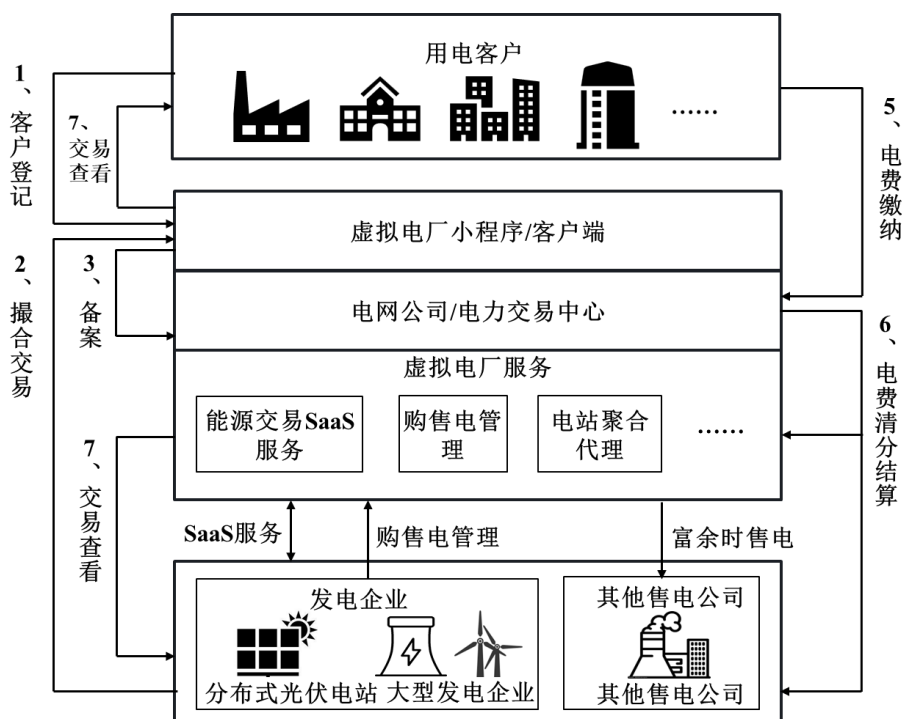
用电客户

......

1、客户登记

7、交易查看

5、电费缴纳

虚拟电厂小程序/客户端

2、撮合交易

3、备案

电网公司/电力交易中心

6、电费清分结算

虚拟电厂服务

能源交易SaaS服务

购售电管理

电站聚合代理

......

7、交易查看

SaaS服务

购售电管理

富余时售电

发电企业

分布式光伏电站

大型发电企业

其他售电公司

其他售电公司